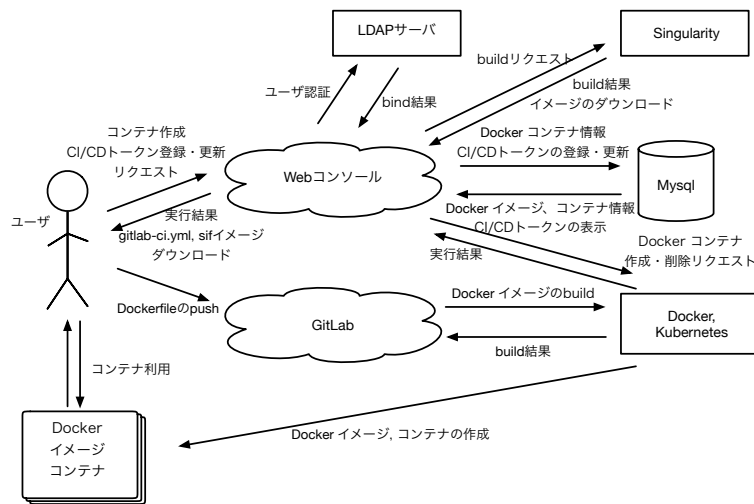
LDAPサーバ

Singularity

buildリクエスト

build結果
イメージのダウンロード

ユーザ認証

bind結果

コンテナ作成
CI/CDトークン登録・更新
リクエスト

Docker コンテナ情報
CI/CDトークンの登録・更新

Webコンソール

Mysql

ユーザ

実行結果
gitlab-ci.yml, sifイメージ
ダウンロード

Docker イメージ、コンテナ情報
CI/CDトークンの表示

実行結果

Docker コンテナ
作成・削除リクエスト

Dockerfileのpush

GitLab

Docker イメージのbuild

Docker,
Kubernetes

build結果

コンテナ利用

Docker
イメージ
コンテナ

Docker イメージ, コンテナの作成